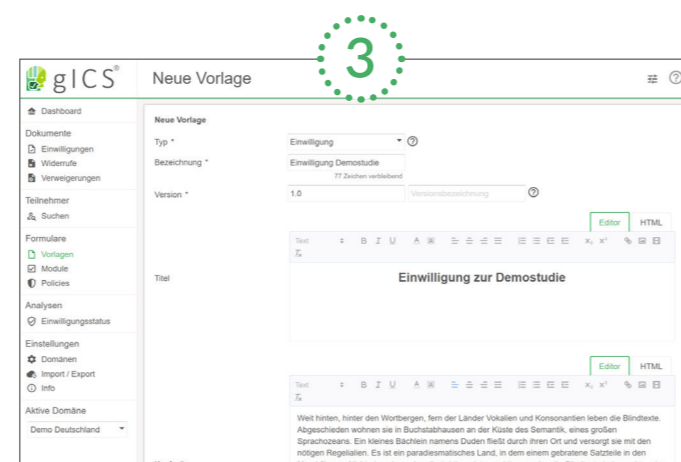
3

gICS®

Neue Vorlage

Dashboard

Dokumente
Einwilligungen
Widerrufe
Verweigerungen

Teilnehmer
Suchen

Formulare
Vorlagen
Module
Policies

Analysen
Einwilligungsstatus

Einstellungen
Domänen
Import / Export
Info

Aktive Domäne
Demo Deutschland

Neue Vorlage

Typ * Einwilligung

Bezeichnung * Einwilligung Demostudie
77 Zeichen verbleibend

Version * 1.0 Versionsbezeichnung

Editor HTML

Text

Titel

Einwilligung zur Demostudie

Editor HTML

Text

Weit hinten, hinter den Wortbergen, fern der Länder Vokalien und Konsonantien leben die Blindtexte. Abgeschieden wohnen sie in Buchstabhausen an der Küste des Semantik, eines großen Sprachozeans. Ein kleines Bächlein namens Duden fließt durch ihren Ort und versorgt sie mit den nötigen Regelialien. Es ist ein paradiesmatisches Land, in dem einem gebratene Satzteile in den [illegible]